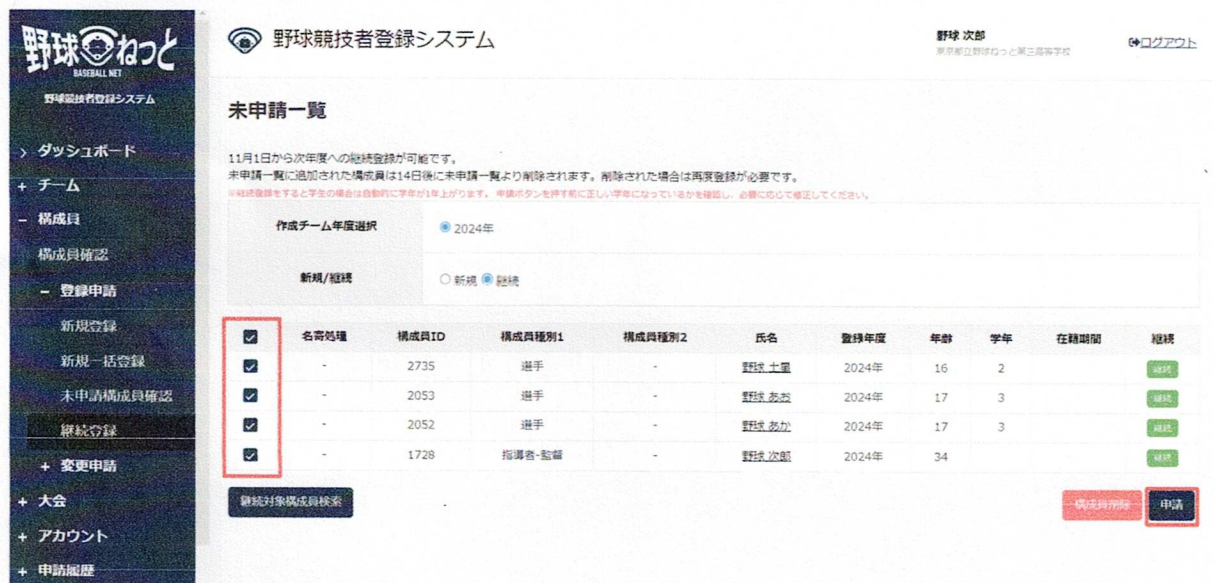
野球ねっと
BASEBALL NET
野球競技者登録システム

› ダッシュボード
+ チーム
– 構成員
構成員確認
– 登録申請
新規登録
新規一括登録
未申請構成員確認
継続登録
+ 変更申請
+ 大会
+ アカウント
+ 申請履歴

野球競技者登録システム

野球 次郎
東京都立野球ねっと第三高等学校

ログアウト

未申請一覧

11月1日から次年度への継続登録が可能です。
未申請一覧に追加された構成員は14日後に未申請一覧より削除されます。削除された場合は再度登録が必要です。
※継続登録をすると学生の場合は自動的に学年が1年上がります。申請ボタンを押す前に正しい学年になっているかを確認し、必要に応じて修正してください。

| 作成チーム年度選択 | 2024年 |
|---|---|
| 新規/継続 | 新規 継続 |

| | 名寄処理 | 構成員ID | 構成員種別1 | 構成員種別2 | 氏名 | 登録年度 | 年齢 | 学年 | 在籍期間 | 継続 |
|---|---|---|---|---|---|---|---|---|---|---|
| | - | 2735 | 選手 | - | 野球 太郎 | 2024年 | 16 | 2 | | 継続 |
| | - | 2053 | 選手 | - | 野球 あお | 2024年 | 17 | 3 | | 継続 |
| | - | 2052 | 選手 | - | 野球 あか | 2024年 | 17 | 3 | | 継続 |
| | - | 1728 | 指導者-監督 | - | 野球 次郎 | 2024年 | 34 | | | 継続 |

継続対象構成員検索

構成員削除
申請